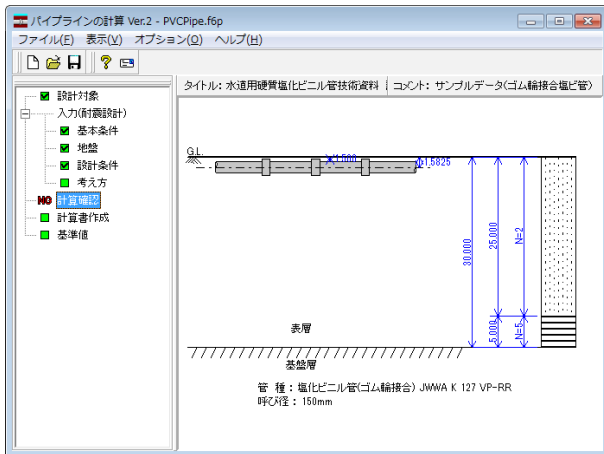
パイプラインの計算 Ver.2 - PVCPipe.f6p

ファイル(F) 表示(V) オプション(O) ヘルプ(H)

タイトル: 水道用硬質塩化ビニル管技術資料 | コメント: サンプルデータ(ゴム輪接合塩ビ管)

設計対象
入力(耐震設計)
基本条件
地盤
設計条件
考え方
NG 計算確認
計算書作成
基準値

G.L.
1.500
1.5825
30.000
25.000
N=2
5.000
N=5
表層
基盤層

管 種：塩化ビニル管(ゴム輪接合) JWWA K 127 VP-RR
呼び径：150mm